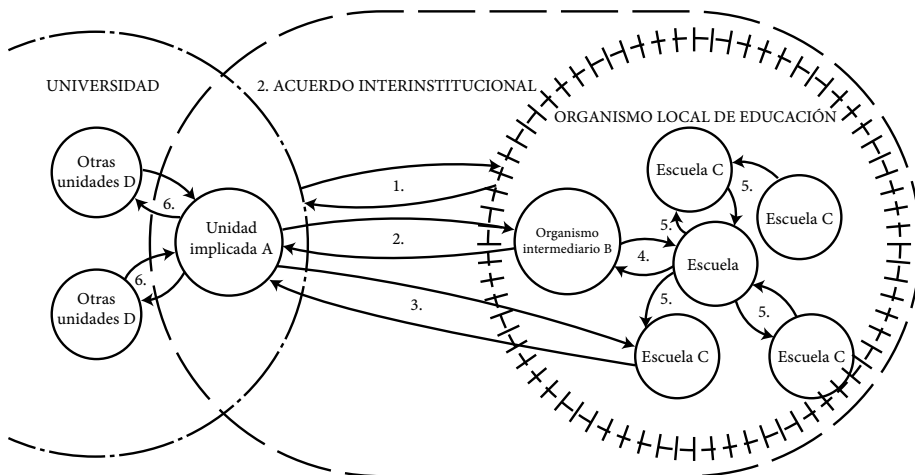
UNIVERSIDAD

2. ACUERDO INTERINSTITUCIONAL

ORGANISMO LOCAL DE EDUCACIÓN

Otras unidades D

6.

Unidad implicada A

6.

Otras unidades D

1.

2.

3.

Organismo intermediario B

4.

5.

Escuela

Escuela C

5.

Escuela C

5.

5.

Escuela C

Escuela C